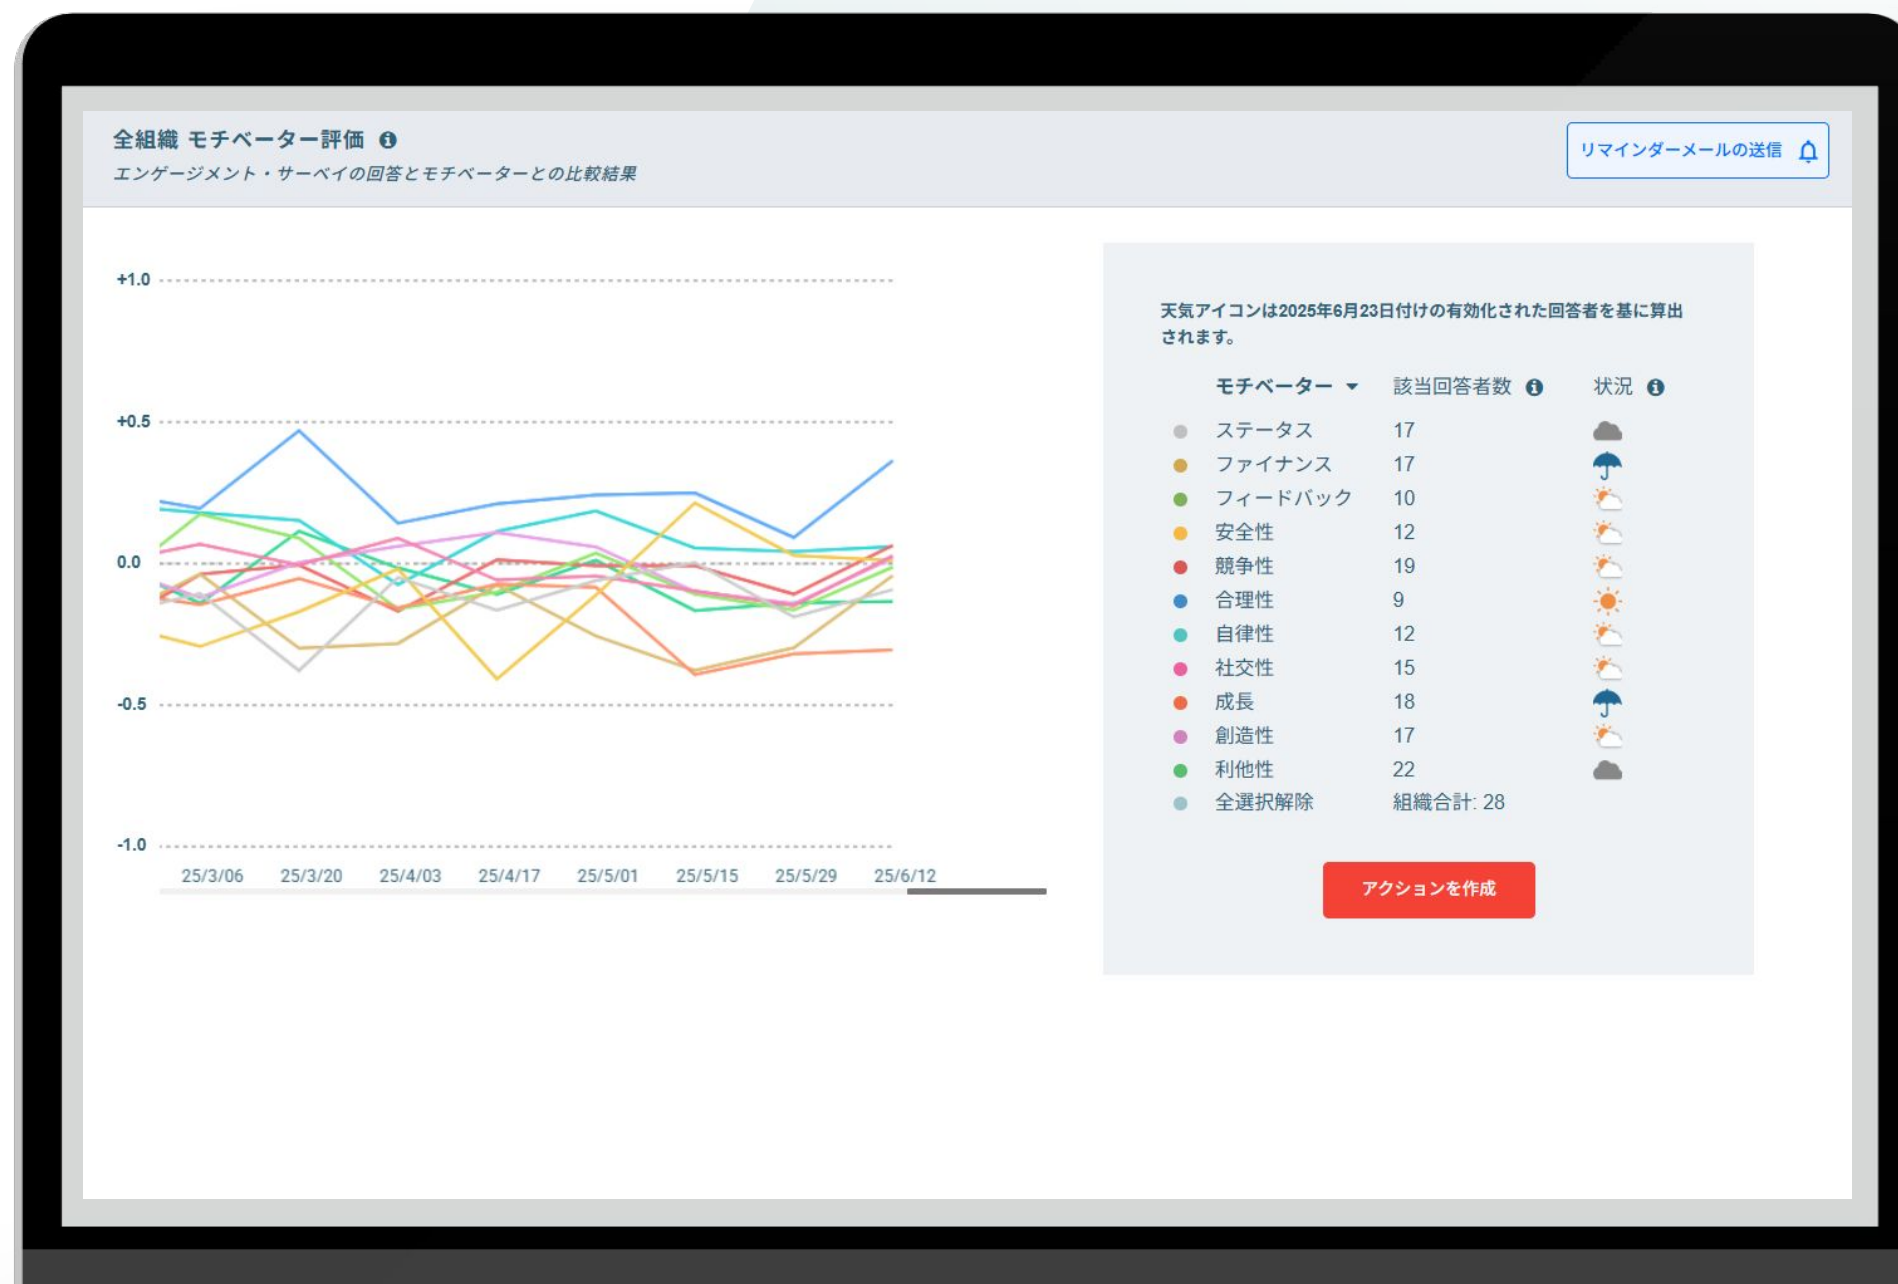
全組織 モチベーター評価

エンゲージメント・サーベイの回答とモチベーターとの比較結果

リマインダーメールの送信

+1.0
+0.5
0.0
-0.5
-1.0

25/3/06 25/3/20 25/4/03 25/4/17 25/5/01 25/5/15 25/5/29 25/6/12

天気アイコンは2025年6月23日付けの有効化された回答者を基に算出されます。

| モチベーター | 該当回答者数 | 状況 |
|---|---|---|
| ステータス | 17 | |
| ファイナンス | 17 | |
| フィードバック | 10 | |
| 安全性 | 12 | |
| 競争性 | 19 | |
| 合理性 | 9 | |
| 自律性 | 12 | |
| 社交性 | 15 | |
| 成長 | 18 | |
| 創造性 | 17 | |
| 利他性 | 22 | |
| 全選択解除 | 組織合計: 28 | |

アクションを作成